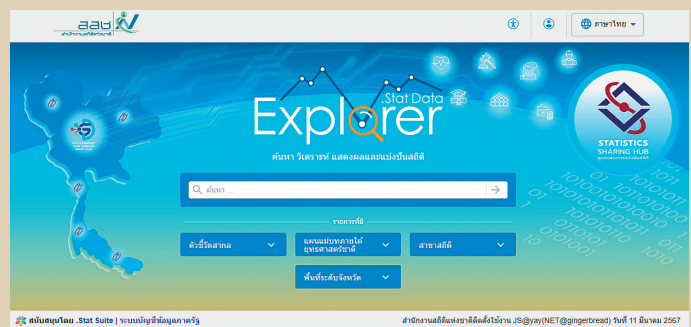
สสช

ภาษาไทย

.Stat Data
Explorer
ค้นหา วิเคราะห์ แสดงผลและแบ่งปันสถิติ

ค้นหา ...

รายการที่มี

ตัวชี้วัดสากล

แผนแม่บทภายใต้ยุทธศาสตร์ชาติ

สาขาสถิติ

พื้นที่ระดับจังหวัด

STATISTICS SHARING HUB

สนับสนุนโดย .Stat Suite | ระบบบัญชีข้อมูลภาครัฐ

สำนักงานสถิติแห่งชาติติดตั้งใช้งาน JS@yay(NET@gingerbread) วันที่ 11 มีนาคม 2567